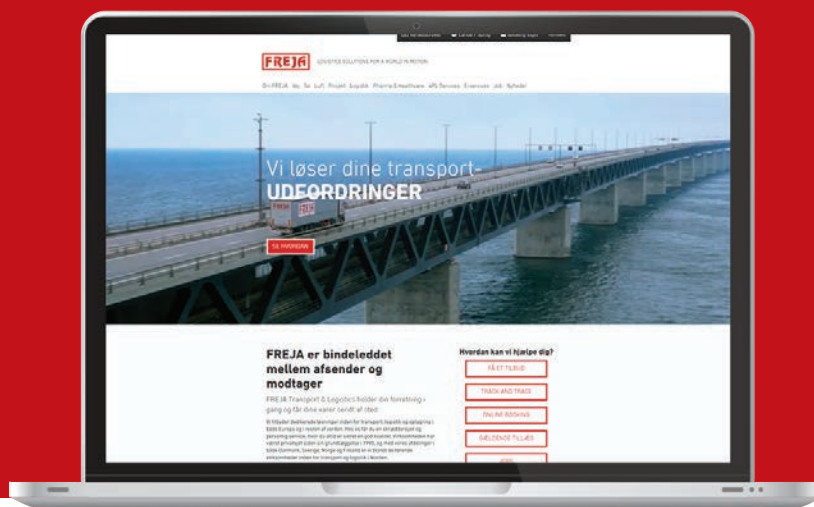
FREJA

LOGISTICS SOLUTIONS FOR A WORLD IN MOTION

Om FREJA Vej Sø Luft Projekt Logistik Pharma & Healthcare APL Services E-services Job Nyheder

Vi løser dine transport-
UDFORDRINGER

SE HVORDAN

FREJA er bindeleddet mellem afsender og modtager

FREJA Transport & Logistics holder din forretning i gang og får dine varer sendt af sted.

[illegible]

Hvordan kan vi hjælpe dig?

FÅ ET TILBUD

TRACK AND TRACE

ONLINE BOOKING

GÆLDENDE TILLÆG

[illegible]